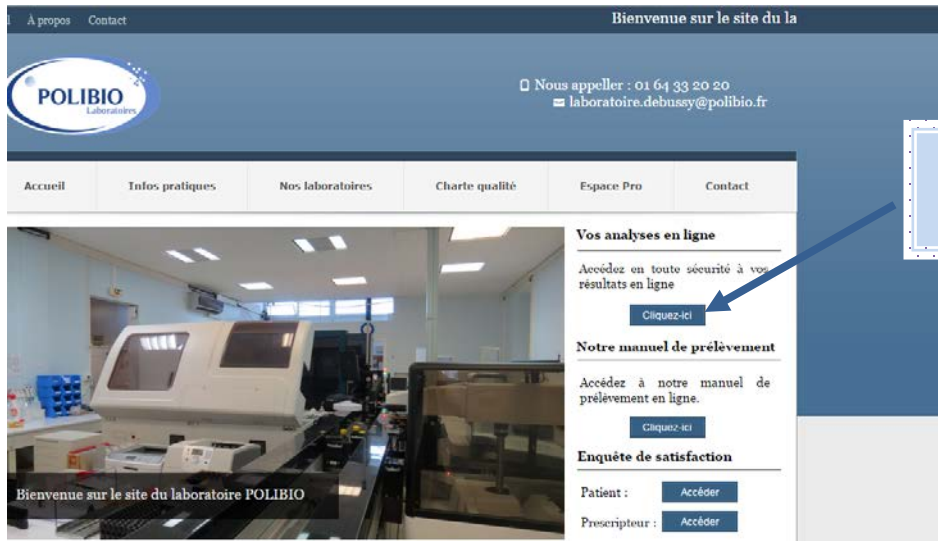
l À propos Contact

Bienvenue sur le site du la

POLIBIO
Laboratoires

Nous appeller : 01 64 33 20 20
laboratoire.debussy@polibio.fr

Accueil
Infos pratiques
Nos laboratoires
Charte qualité
Espace Pro
Contact

Vos analyses en ligne

Accédez en toute sécurité à vos résultats en ligne

Cliquez-ici

Notre manuel de prélèvement

Accédez à notre manuel de prélèvement en ligne.

Cliquez-ici

Enquête de satisfaction

Patient : Accéder

Prescripteur : Accéder

Bienvenue sur le site du laboratoire POLIBIO